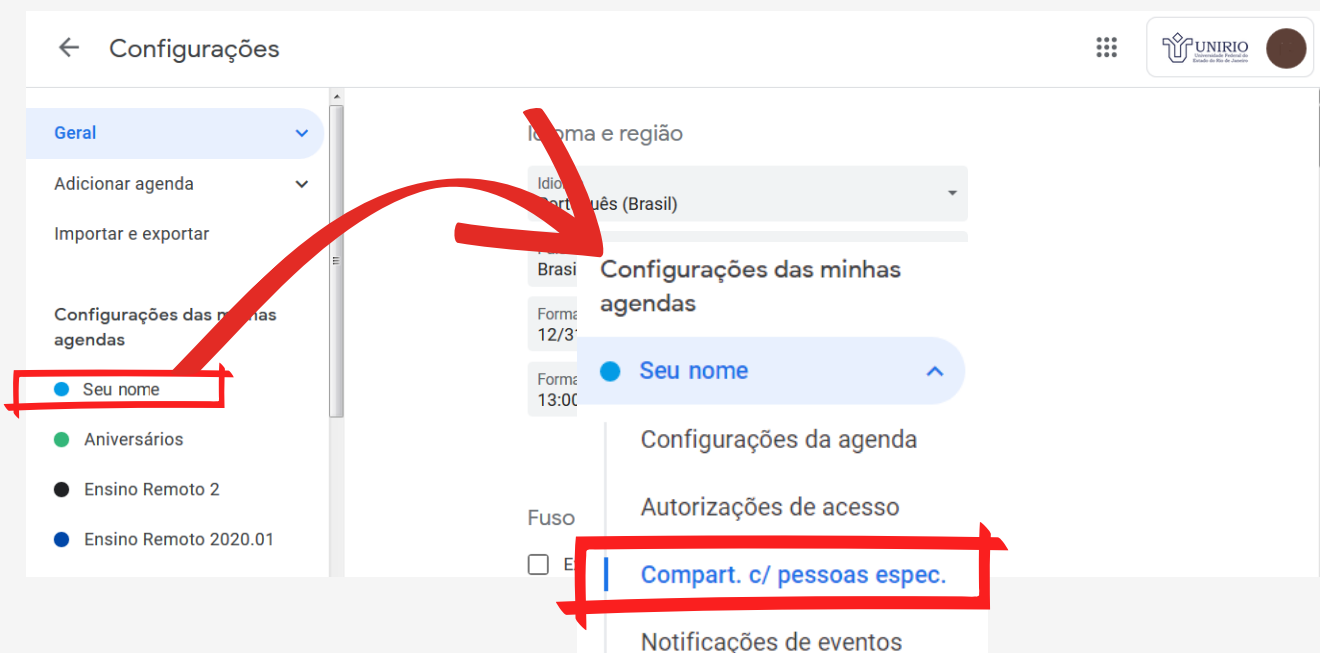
Configurações

UNIRIO
Universidade Federal do Estado do Rio de Janeiro

Geral
Adicionar agenda
Importar e exportar

Configurações das minhas agendas
Seu nome
Aniversários
Ensino Remoto 2
Ensino Remoto 2020.01

I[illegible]ma e região
Idio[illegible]
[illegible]rt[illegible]uês (Brasil)
Brasi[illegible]
Forma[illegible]
12/3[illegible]
Forma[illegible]
13:00
Fuso
E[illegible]

Configurações das minhas agendas
Seu nome
Configurações da agenda
Autorizações de acesso
Compart. c/ pessoas espec.
Notificações de eventos